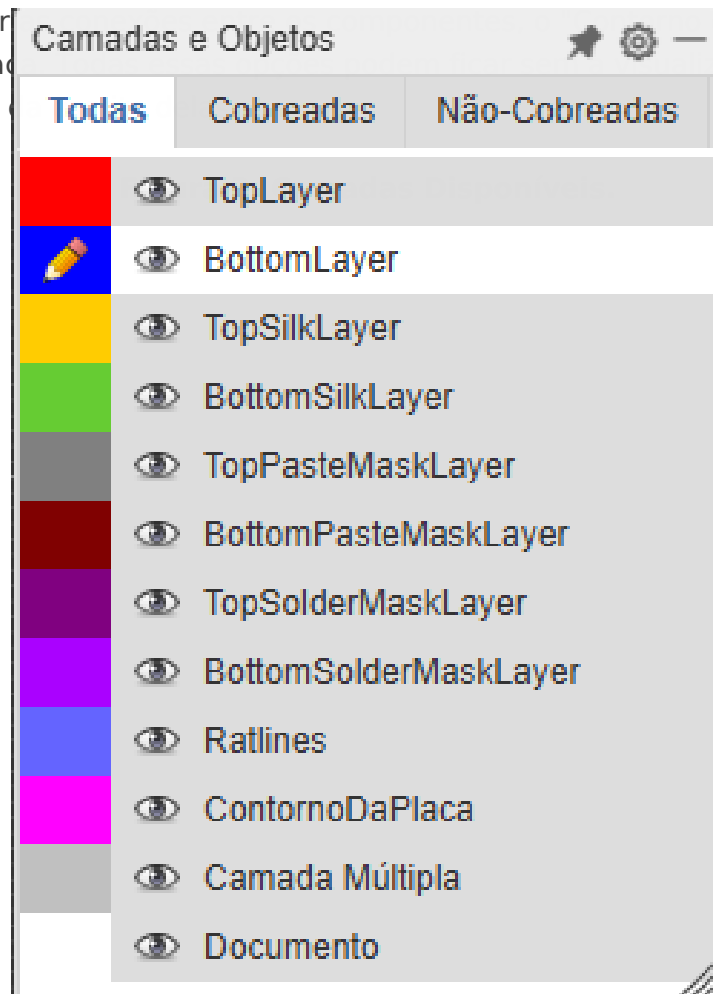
Camadas e Objetos

Todas | Cobreadas | Não-Cobreadas

TopLayer
BottomLayer
TopSilkLayer
BottomSilkLayer
TopPasteMaskLayer
BottomPasteMaskLayer
TopSolderMaskLayer
BottomSolderMaskLayer
Ratlines
ContornoDaPlaca
Camada Múltipla
Documento